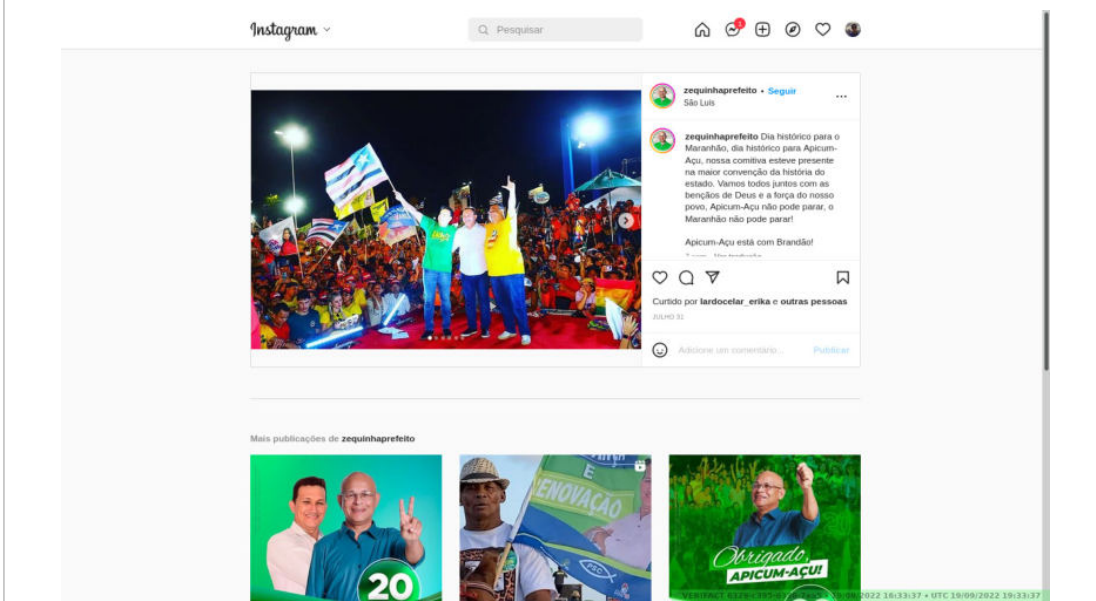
Instagram

Pesquisar

1

zequinhaprefeito • Seguir
São Luís

zequinhaprefeito Dia histórico para o Maranhão, dia histórico para Apicum-Açu, nossa comitiva esteve presente na maior convenção da história do estado. Vamos todos juntos com as bençãos de Deus e a força do nosso povo, Apicum-Açu não pode parar, o Maranhão não pode parar!

Apicum-Açu está com Brandão!

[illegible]

Curtido por lardocelar_erika e outras pessoas

JULHO 31

Adicione um comentário...

Publicar

Mais publicações de zequinhaprefeito

20

RENOVAÇÃO

Obrigado, APICUM-AÇU!

VERIFACT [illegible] 2022 16:33:37 • UTC 19/09/2022 19:33:37